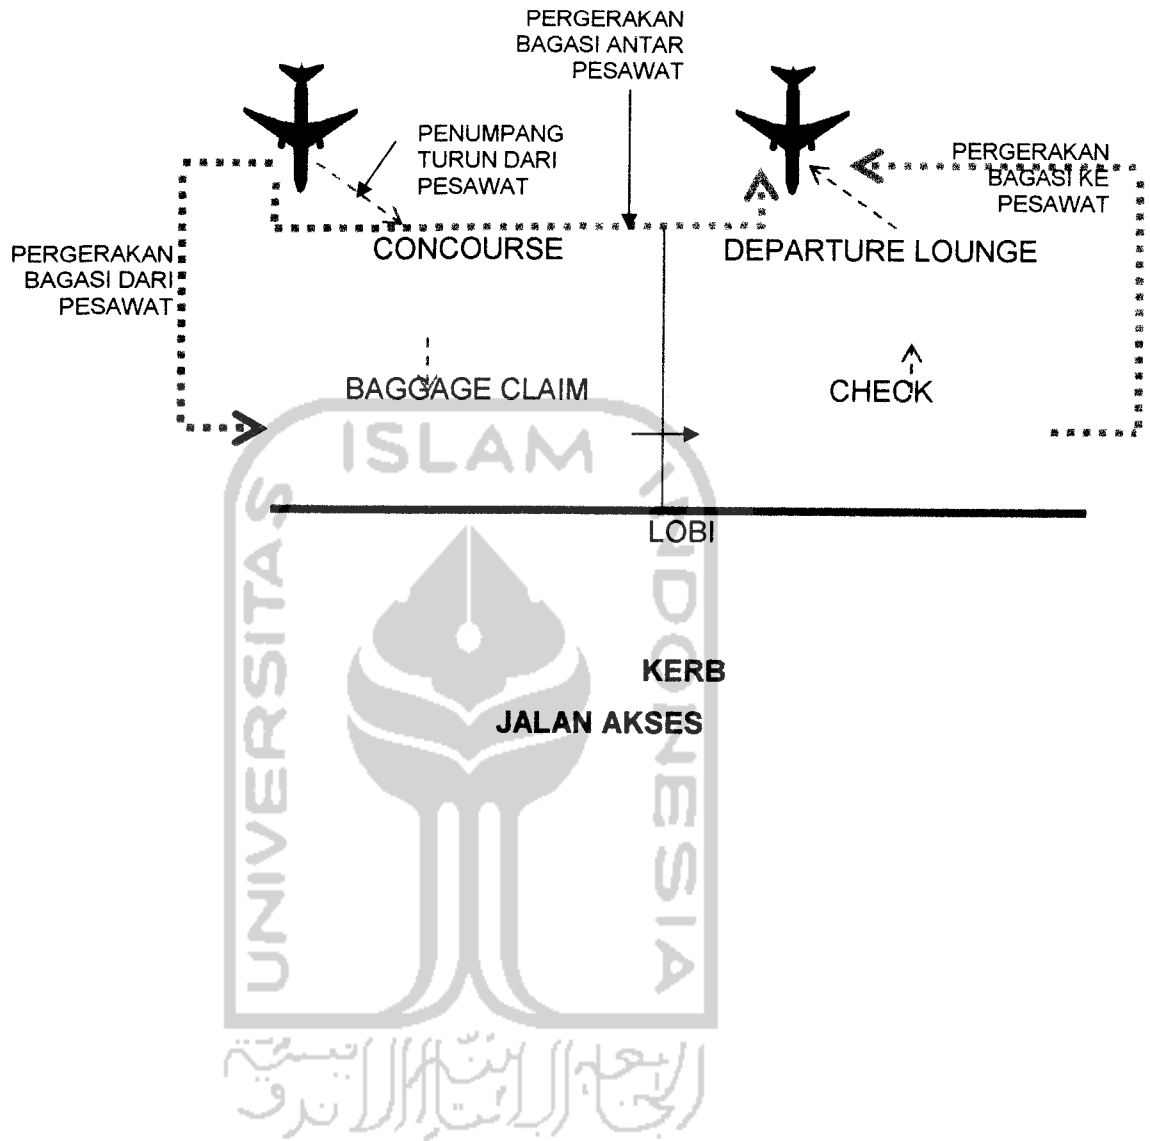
PERGERAKAN BAGASI ANTAR PESAWAT

PENUMPANG TURUN DARI PESAWAT

PERGERAKAN BAGASI KE PESAWAT

PERGERAKAN BAGASI DARI PESAWAT

CONCOURSE

DEPARTURE LOUNGE

BAGGAGE CLAIM

CHECK

ISLAM

LOBI

KERB

JALAN AKSES

UNIVERSITAS INDONESIA